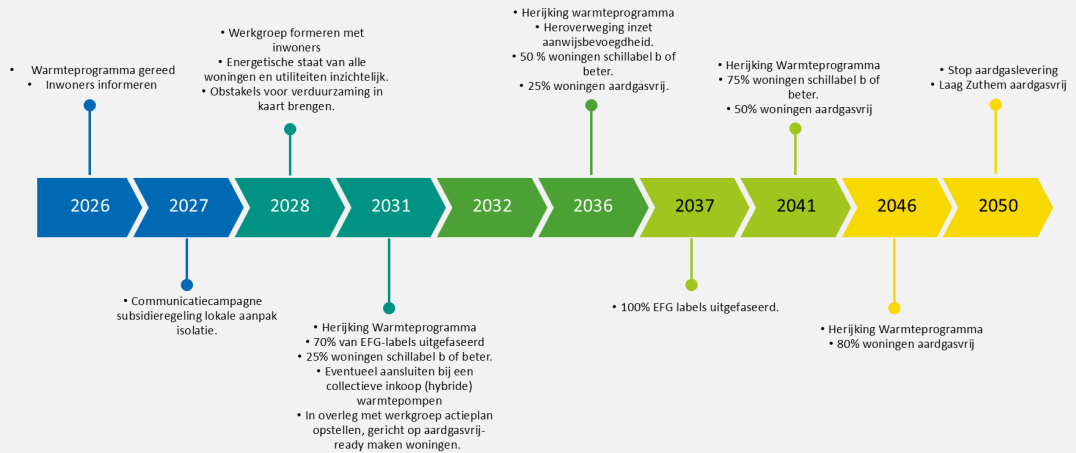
• Warmteprogramma gereed
• Inwoners informeren

• Werkgroep formeren met inwoners
• Energetische staat van alle woningen en utiliteiten inzichtelijk.
• Obstakels voor verduurzaming in kaart brengen.

• Herijking warmteprogramma
• Heroverweging inzet aanwijsbevoegdheid.
• 50 % woningen schillabel b of beter.
• 25% woningen aardgasvrij.

• Herijking Warmteprogramma
• 75% woningen schillabel b of beter.
• 50% woningen aardgasvrij

• Stop aardgaslevering
• Laag Zuthem aardgasvrij

2026 2027 2028 2031 2032 2036 2037 2041 2046 2050

• Communicatiecampagne subsidieregeling lokale aanpak isolatie.

• Herijking Warmteprogramma
• 70% van EFG-labels uitgefaseerd
• 25% woningen schillabel b of beter.
• Eventueel aansluiten bij een collectieve inkoop (hybride) warmtepompen
• In overleg met werkgroep actieplan opstellen, gericht op aardgasvrij-ready maken woningen.

• 100% EFG labels uitgefaseerd.

• Herijking Warmteprogramma
• 80% woningen aardgasvrij